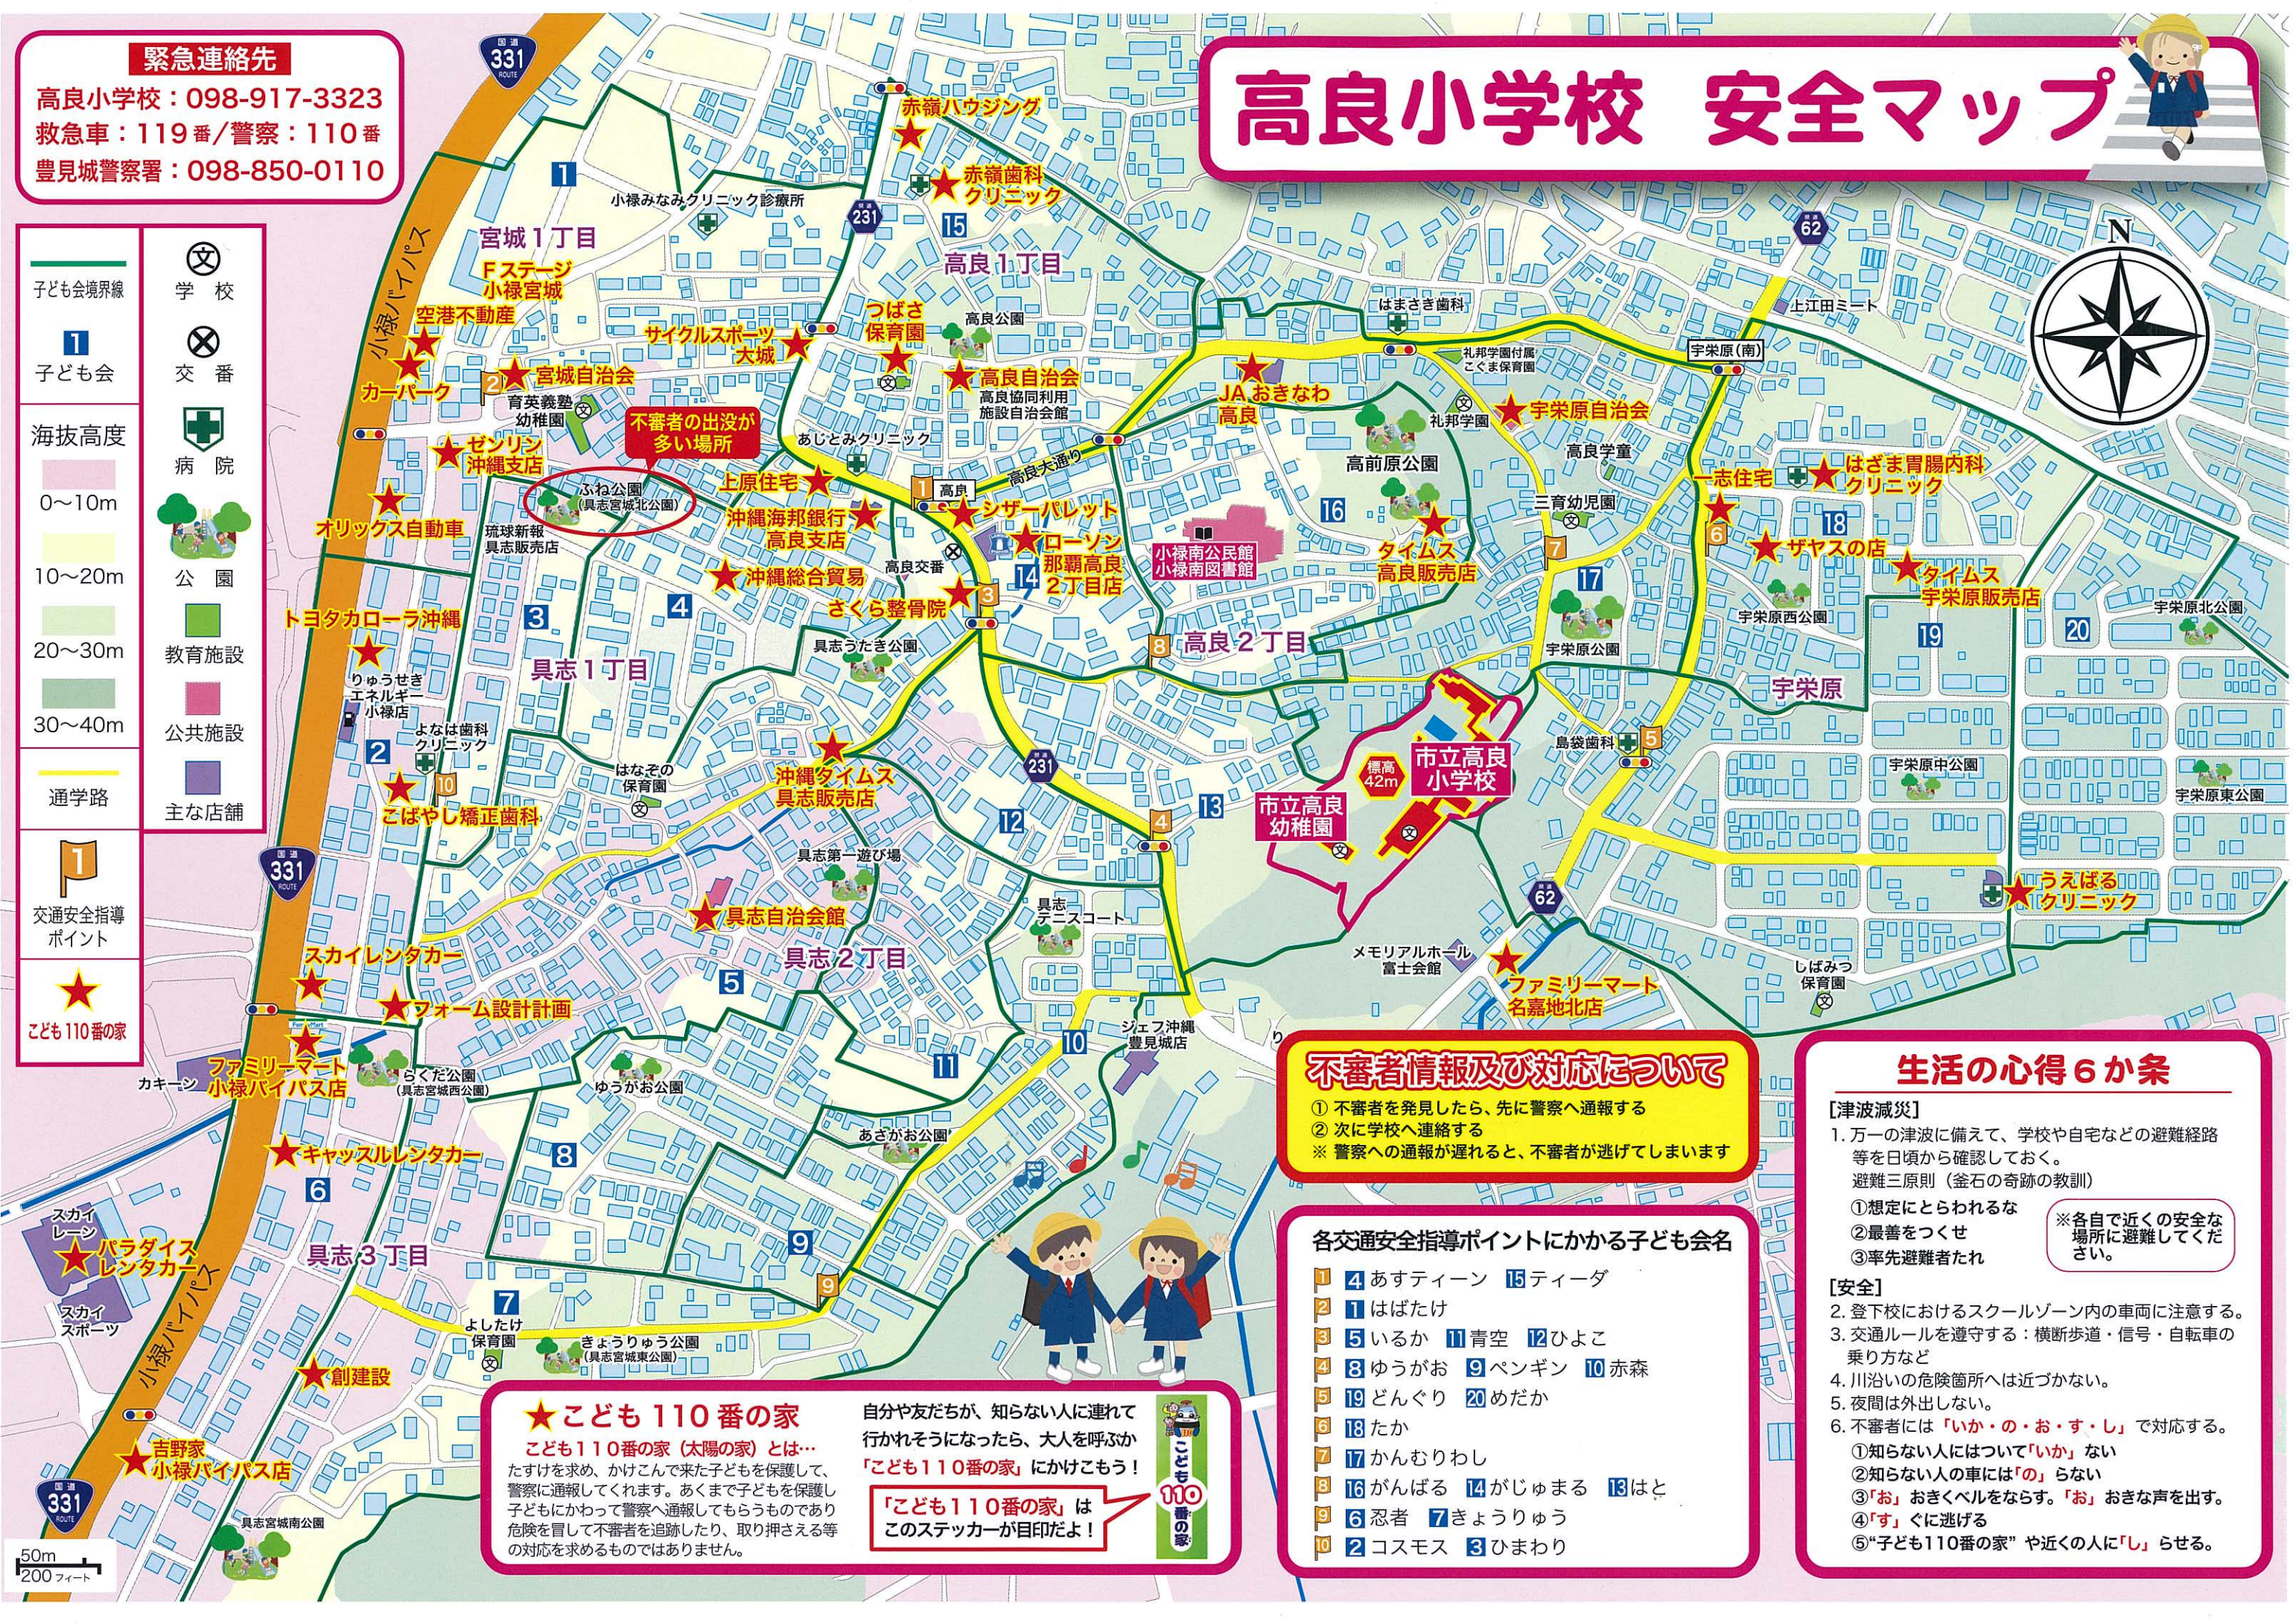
緊急連絡先
高良小学校：098-917-3323
救急車：119番／警察：110番
豊見城警察署：098-850-0110

高良小学校　安全マップ

子ども会境界線
1 子ども会
海抜高度
0〜10m
10〜20m
20〜30m
30〜40m
通学路
交通安全指導ポイント
こども110番の家
学校
交番
病院
公園
教育施設
公共施設
主な店舗

331
宮城１丁目
Fステージ小禄宮城
空港不動産
カーパーク
宮城自治会
育英義塾幼稚園
ゼンリン沖縄支店
オリックス自動車
琉球新報具志販売店
ふれ公園(具志宮城公園)
不審者の出没が多い場所
トヨタカローラ沖縄
りゅうせきエネルギー小禄店
よなは歯科クリニック
こばやし矯正歯科
具志１丁目
はなぞの保育園
小禄パイパス
スカイレンタカー
フォーム設計計画
ファミリーマート小禄バイパス店
カキーン
らくだ公園(具志宮城西公園)
キャッスルレンタカー
スカイレーン
パラダイスレンタカー
スカイスポーツ
具志３丁目
よしたけ保育園
きょうりゅう公園(具志宮城東公園)
創建設
吉野家小禄バイパス店
具志宮城南公園
50m
200フィート

赤嶺ハウジング
小禄みなみクリニック診療所
赤嶺歯科クリニック
高良１丁目
つばさ保育園
サイクルスポーツ大城
高良公園
高良自治会
高良公園
高良校区利用施設自治会館
あじとみクリニック
上原住宅
沖縄海邦銀行高良支店
沖縄総合貿易
高良交番
シザーパレット
ローソン那覇高良2丁目店
さくら整骨院
具志うたき公園
沖縄タイムス具志販売店
具志第一遊び場
具志自治会館
具志２丁目
ゆうがお公園
あさがお公園
具志テニスコート
ジェフ沖縄豊見城店
231
62

はまさき歯科
上江田ミート
宇栄原(南)
JAおきなわ高良
礼邦学園付属こども保育園
札邦学園
宇栄原自治会
高良大通り
高前原公園
小禄南公民館
小禄南図書館
三育幼児園
高良学童
一志住宅
はらざま胃腸内科クリニック
タイムス高良販売店
ザヤスの店
タイムス宇栄原販売店
宇栄原北公園
宇栄原西公園
高良２丁目
宇栄原公園
宇栄原
島袋歯科
標高42m
市立高良小学校
市立高良幼稚園
宇栄原中公園
宇栄原東公園
うえばるクリニック
メモリアルホール富士会館
ファミリーマート名嘉地北店
しばみつ保育園

不審者情報及び対応について
① 不審者を発見したら、先に警察へ通報する
② 次に学校へ連絡する
※ 警察への通報が遅れると、不審者が逃げてしまいます

生活の心得６か条
[津波減災]
1. 万一の津波に備えて、学校や自宅などの避難経路等を日頃から確認しておく。
避難三原則（釜石の奇跡の教訓）
①想定にとらわれるな
②最善をつくせ
③率先避難者たれ
※各自で近くの安全な場所に避難してください。
[安全]
2. 登下校におけるスクールゾーン内の車両に注意する。
3. 交通ルールを遵守する：横断歩道・信号・自転車の乗り方など
4. 川沿いの危険箇所へは近づかない。
5. 夜間は外出しない。
6. 不審者には「いか・の・お・す・し」で対応する。
①知らない人にはついて「いか」ない
②知らない人の車には「の」らない
③「お」おきくベルをならす。「お」おきな声を出す。
④「す」ぐに逃げる
⑤"子ども110番の家" や近くの人に「し」らせる。

各交通安全指導ポイントにかかる子ども会名
1 4 あすティーン 15 ティーダ
2 1 ははだけ
3 5 いるか 11 青空 12 ひよこ
4 8 ゆうがお 9 ペンギン 10 赤森
5 19 どんぐり 20 めだか
6 18 たか
7 17 かんむりわし
8 16 がんばる 14 がじゅまる 13 はと
9 6 忍者 7 きょうりゅう
10 2 コスモス 3 ひまわり

こども110番の家
こども１１０番の家（太陽の家）とは…
たすけを求め、かけこんで来た子どもを保護して、警察に通報してくれます。あくまで子どもを保護し子どもにかわって警察へ通報してもらうものであり危険を冒して不審者を追跡したり、取り押さえる等の対応を求めるものではありません。
自分や友だちが、知らない人に連れて行かれそうになったら、大人を呼ぶか「こども110番の家」にかけこもう！
「こども110番の家」はこのステッカーが目印だよ！
こども110番の家